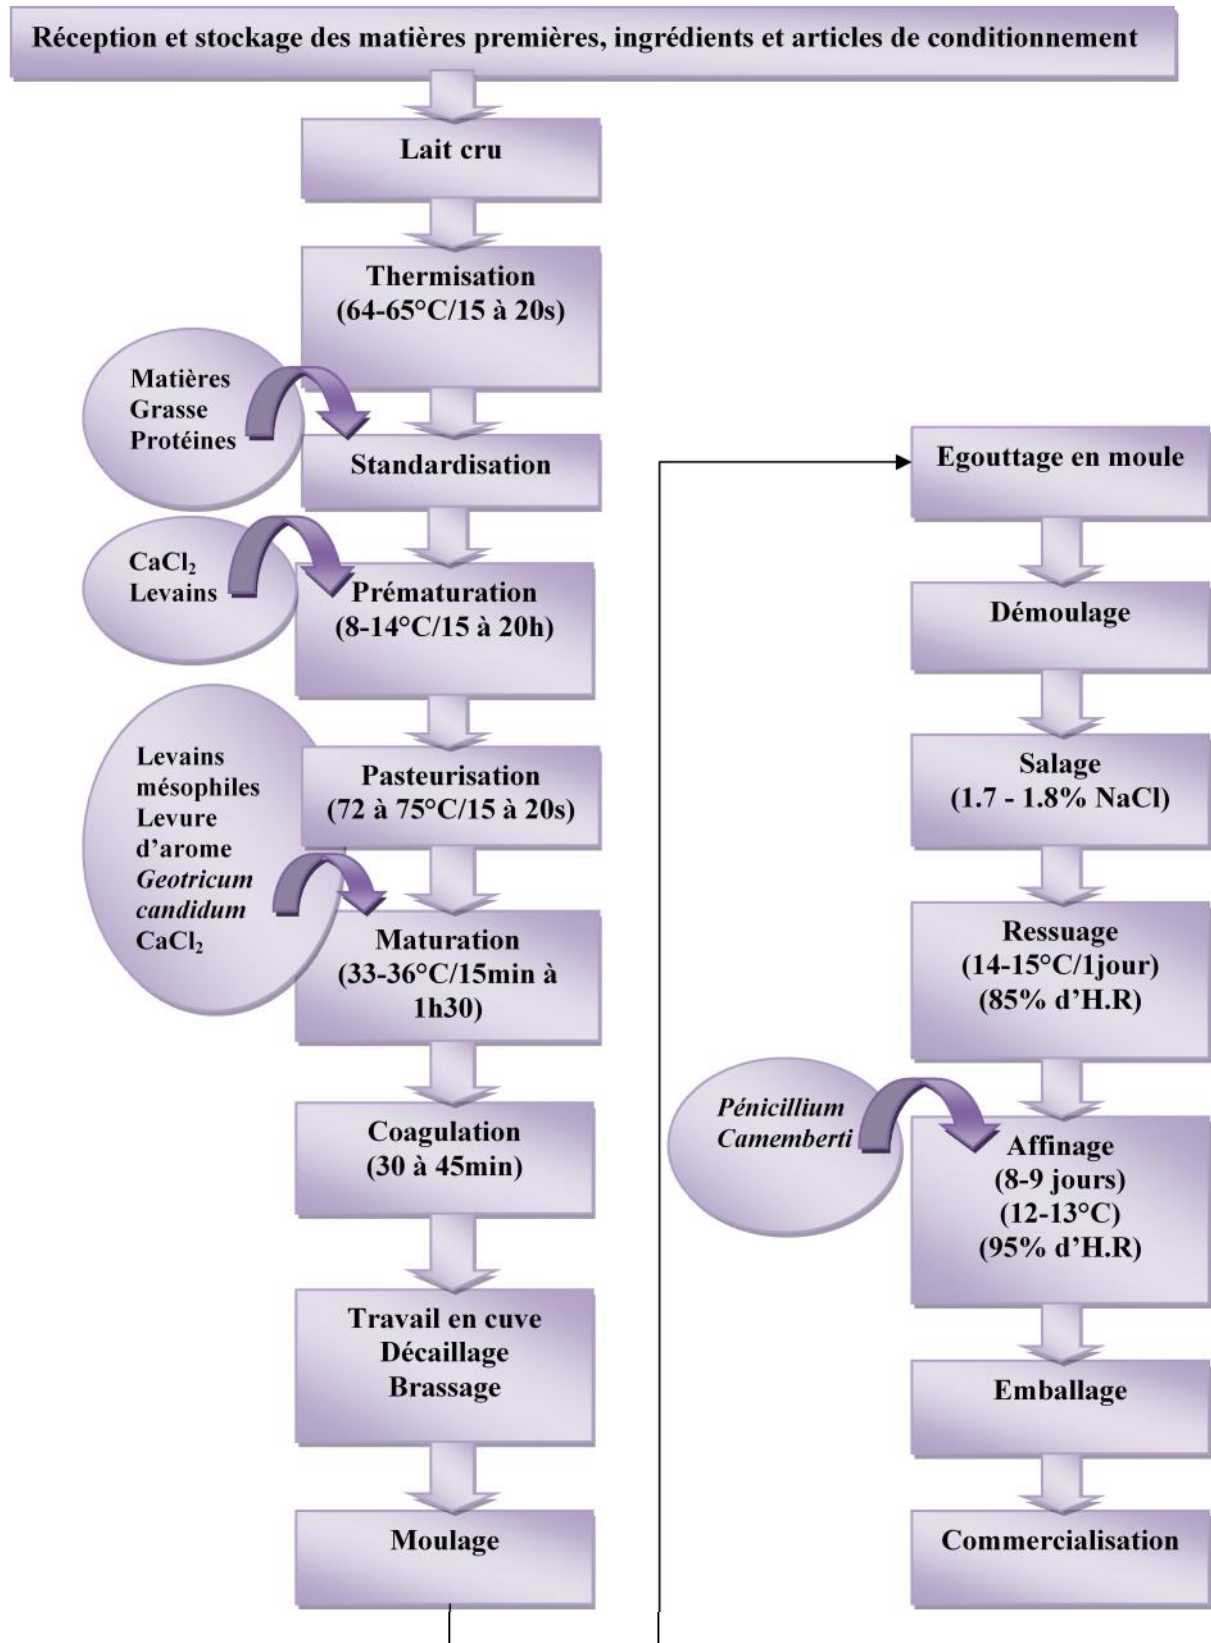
Réception et stockage des matières premières, ingrédients et articles de conditionnement

Lait cru

Thermisation (64-65°C/15 à 20s)

Matières Grasse Protéines

Standardisation

$CaCl_2$ Levains

Prématuration (8-14°C/15 à 20h)

Levains mésophiles Levure d'arome *Geotricum candidum* $CaCl_2$

Pasteurisation (72 à 75°C/15 à 20s)

Maturation (33-36°C/15min à 1h30)

Coagulation (30 à 45min)

Travail en cuve Décaillage Brassage

Moulage

Egouttage en moule

Démoulage

Salage (1.7 - 1.8% NaCl)

Ressuage (14-15°C/1jour) (85% d'H.R)

*Pénicillium Camemberti*

Affinage (8-9 jours) (12-13°C) (95% d'H.R)

Emballage

Commercialisation